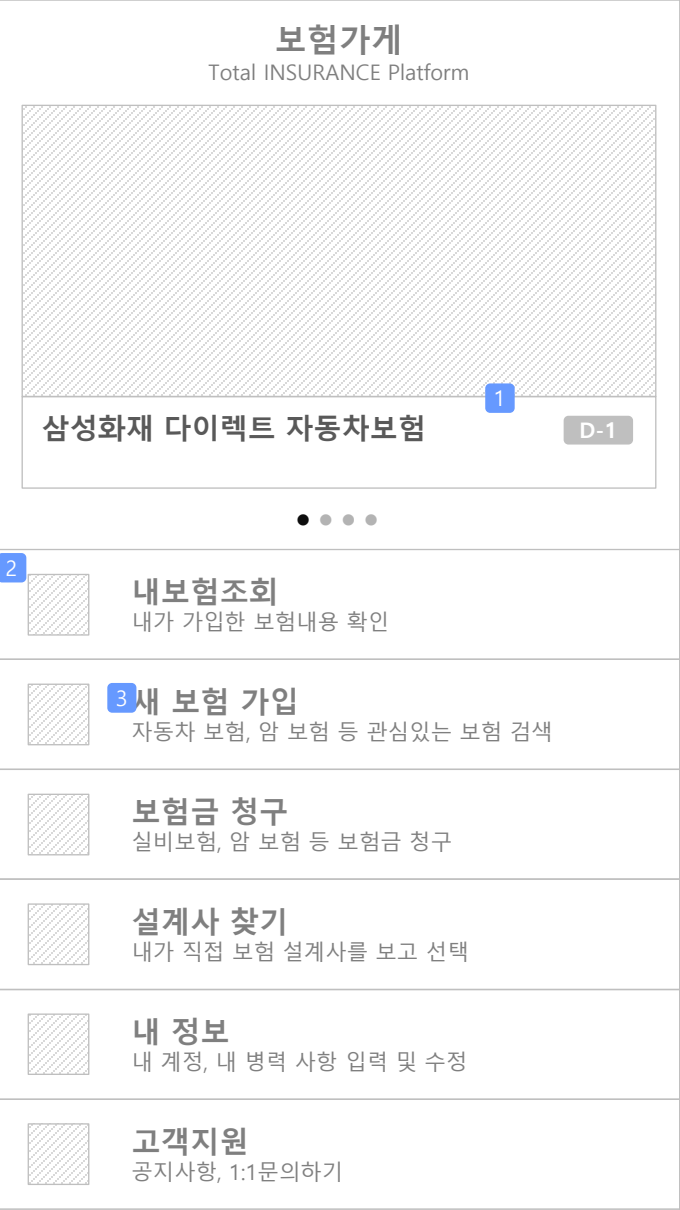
보험가게
Total INSURANCE Platform

1

삼성화재 다이렉트 자동차보험

D-1

2

내보험조회
내가 가입한 보험내용 확인

3

새 보험 가입
자동차 보험, 암 보험 등 관심있는 보험 검색

보험금 청구
실비보험, 암 보험 등 보험금 청구

설계사 찾기
내가 직접 보험 설계사를 보고 선택

내 정보
내 계정, 내 병력 사항 입력 및 수정

고객지원
공지사항, 1:1문의하기